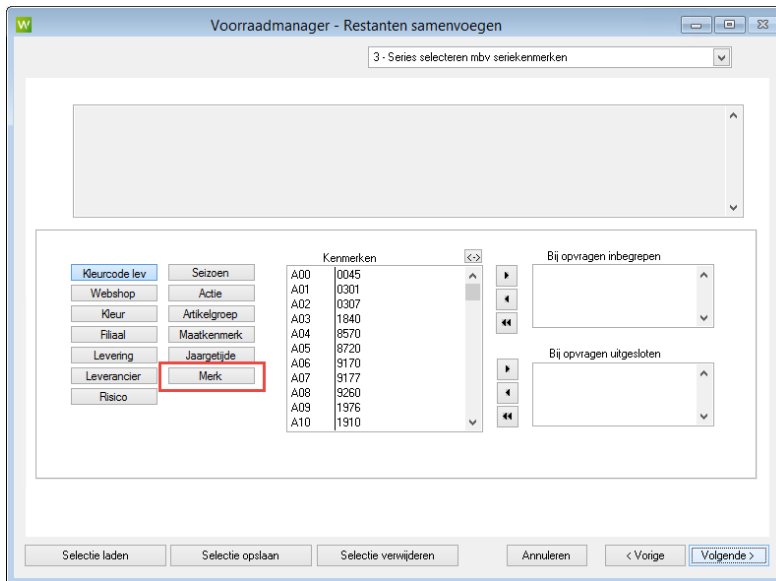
Voorraadmanager - Restanten samenvoegen

3 - Series selecteren mbv seriekenmerken

Kleurcode lev
Webshop
Kleur
Filiaal
Levering
Leverancier
Risico

Seizoen
Actie
Artikelgroep
Maatkenmerk
Jaargetijde
Merk

Kenmerken <->

| | |
|---|---|
| A00 | 0045 |
| A01 | 0301 |
| A02 | 0307 |
| A03 | 1840 |
| A04 | 8570 |
| A05 | 8720 |
| A06 | 9170 |
| A07 | 9177 |
| A08 | 9260 |
| A09 | 1976 |
| A10 | 1910 |

Bij opvragen inbegrepen

Bij opvragen uitgesloten

Selectie laden
Selectie opslaan
Selectie verwijderen
Annuleren
< Vorige
Volgende >